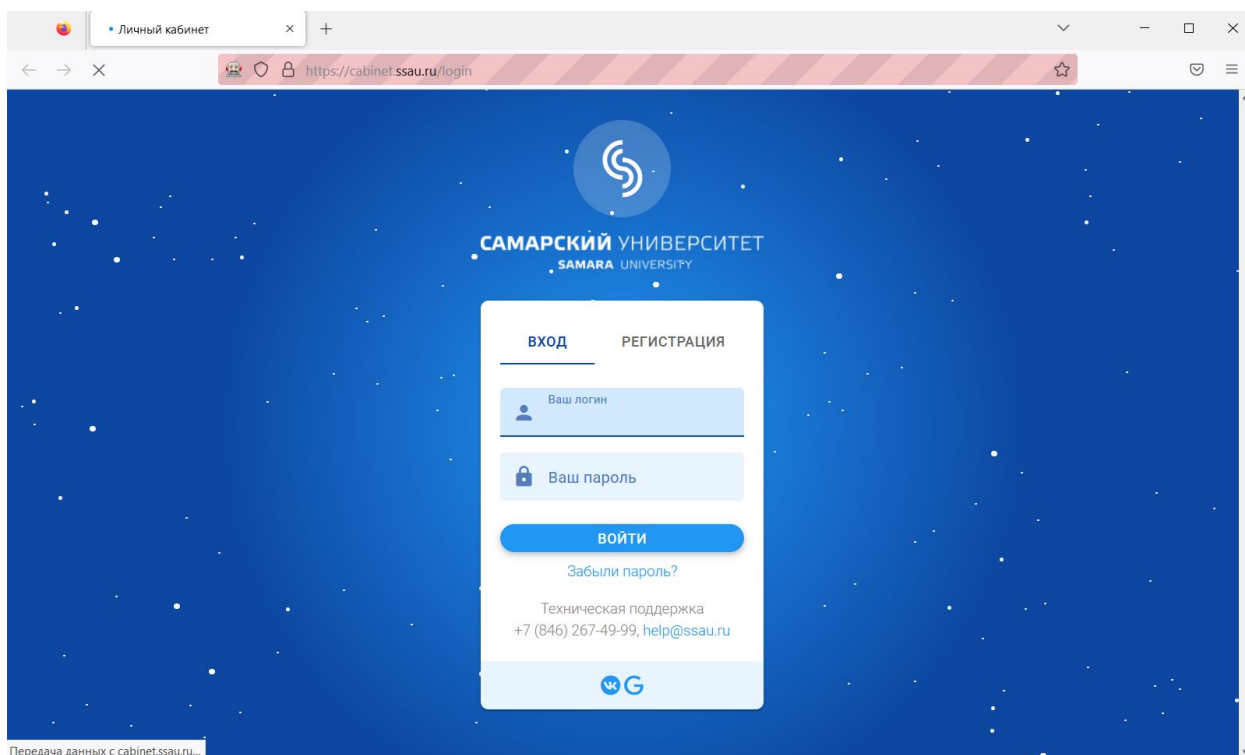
• Личный кабинет

https://cabinet.ssau.ru/login

САМАРСКИЙ УНИВЕРСИТЕТ
SAMARA UNIVERSITY

ВХОД
РЕГИСТРАЦИЯ

Ваш логин

Ваш пароль

ВОЙТИ

Забыли пароль?

Техническая поддержка
+7 (846) 267-49-99, help@ssau.ru

Передача данных с cabinet.ssau.ru...